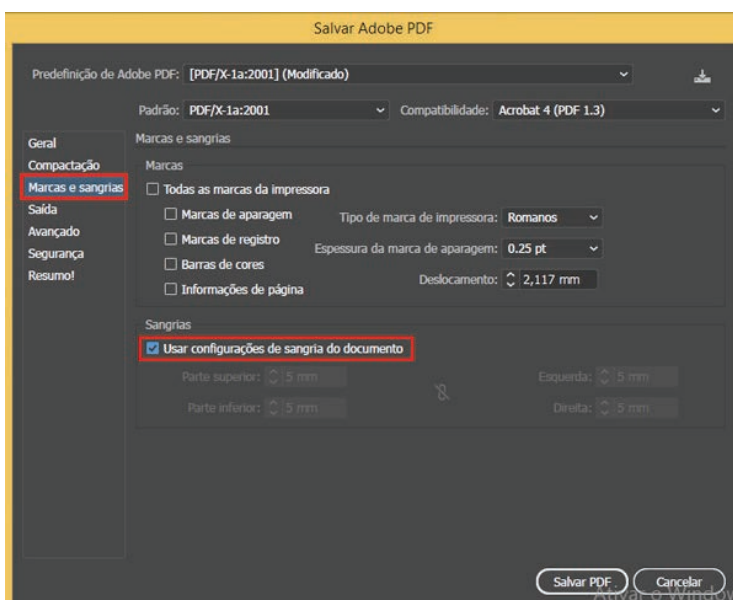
Salvar Adobe PDF

Predefinição de Adobe PDF: [PDF/X-1a:2001] (Modificado)

Padrão: PDF/X-1a:2001

Compatibilidade: Acrobat 4 (PDF 1.3)

Geral
Compactação
Marcas e sangrias
Saída
Avançado
Segurança
Resumo!

Marcas e sangrias

Marcas

Todas as marcas da impressora

Marcas de aparagem

Marcas de registro

Barras de cores

Informações de página

Tipo de marca de impressora: Romanos

Espessura da marca de aparagem: 0.25 pt

Deslocamento: 2,117 mm

Sangrias

Usar configurações de sangria do documento

Parte superior: 5 mm

Parte inferior: 5 mm

Esquerda: 5 mm

Direita: 5 mm

Salvar PDF

Cancelar

Ativar o Windo